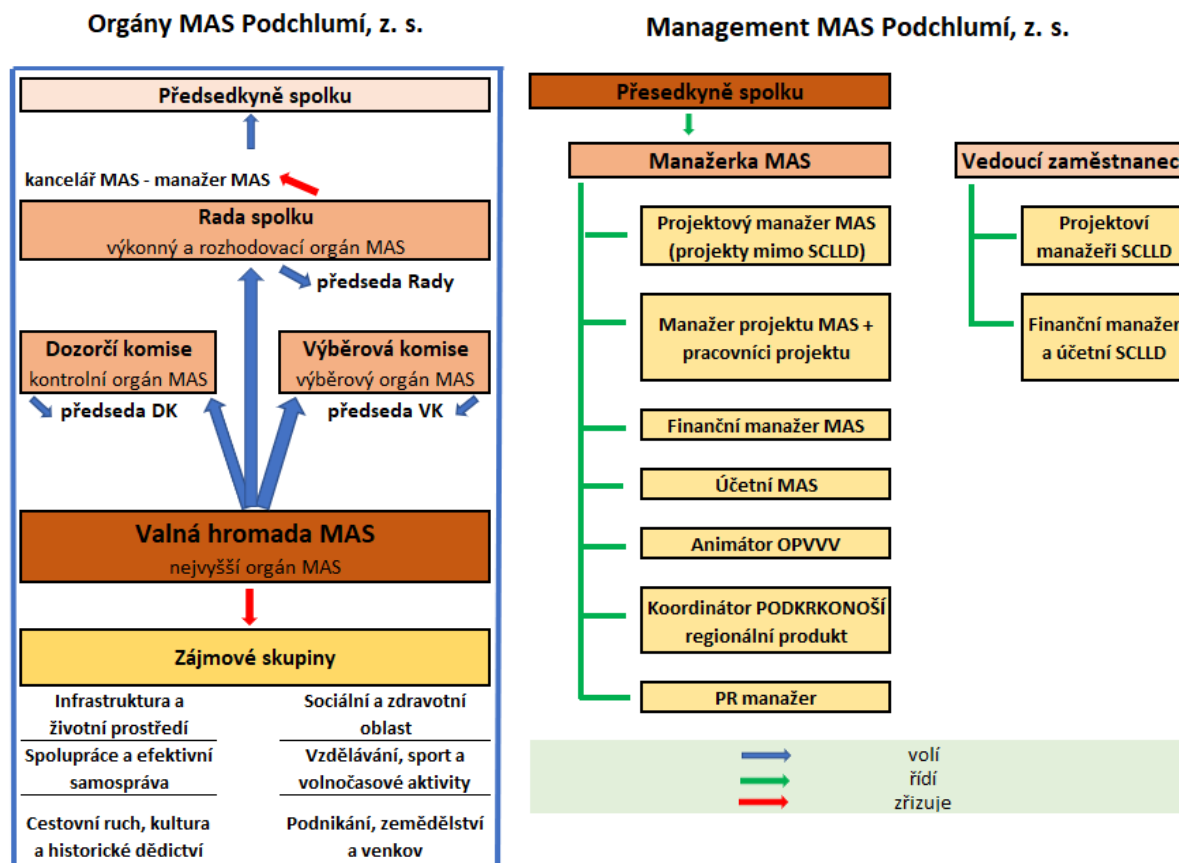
Orgány MAS Podchlumí, z. s.

Předsedkyně spolku

kancelář MAS - manažer MAS

Rada spolku
výkonný a rozhodovací orgán MAS

předseda Rady

Dozorčí komise
kontrolní orgán MAS

Výběrová komise
výběrový orgán MAS

předseda DK

předseda VK

Valná hromada MAS
nejvyšší orgán MAS

Zájmové skupiny

Infrastruktura a životní prostředí

Sociální a zdravotní oblast

Spolupráce a efektivní samospráva

Vzdělávání, sport a volnočasové aktivity

Cestovní ruch, kultura a historické dědictví

Podnikání, zemědělství a venkov

Management MAS Podchlumí, z. s.

Přesedkyně spolku

Manažerka MAS

Vedoucí zaměstnanec

Projektový manažer MAS (projekty mimo SCLLD)

Manažer projektu MAS + pracovníci projektu

Finanční manažer MAS

Účetní MAS

Animátor OPVVV

Koordinátor PODKRKONOŠÍ regionální produkt

PR manažer

Projektoví manažeři SCLLD

Finanční manažer a účetní SCLLD

volí
řídí
zřizuje